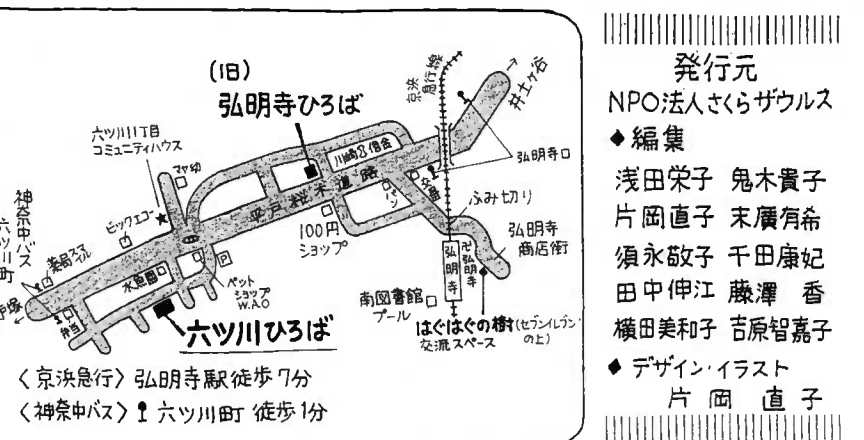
(旧)
弘明寺ひろば
六ツ川1丁目 コミュニティハウス
マヤ幼
神奈中バス 六ツ川町
ビッグエコー
薬局スズイル
水道局
ペット ショップ W.A.O
弁当
六ツ川ひろば
川崎公住舎
平戸桜木道路
100円ショップ
パン
京浜急行線
井土ヶ谷
弘明寺口
ふみ切り
弘明寺 商店街
弘明寺
弘明寺
南図書館
プール
はぐはぐの樹(セブンイレブンの上) 交流スペース
〈京浜急行〉弘明寺駅徒歩7分
〈神奈中バス〉六ツ川町 徒歩1分

発行元
NPO法人さくらザウルス
◆編集
浅田栄子 鬼木貴子
片岡直子 末廣有希
須永敬子 千田康妃
田中伸江 藤澤 香
横田美和子 吉原智嘉子
◆デザイン・イラスト
片岡 直子